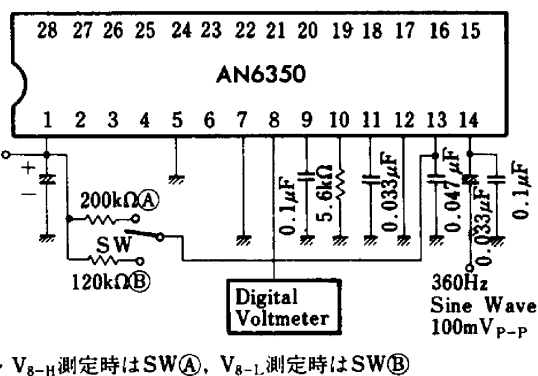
28 27 26 25 24 23 22 21 20 19 18 17 16 15

AN6350

1 2 3 4 5 6 7 8 9 10 11 12 13 14

+

−

200kΩⒶ

SW

120kΩⒷ

0.1μF

5.6kΩ

0.033μF

0.047μF

0.033μF

0.1μF

Digital Voltmeter

360Hz Sine Wave $100mV_{P-P}$

・ $V_{8-H}$測定時はSWⒶ, $V_{8-L}$測定時はSWⒷ